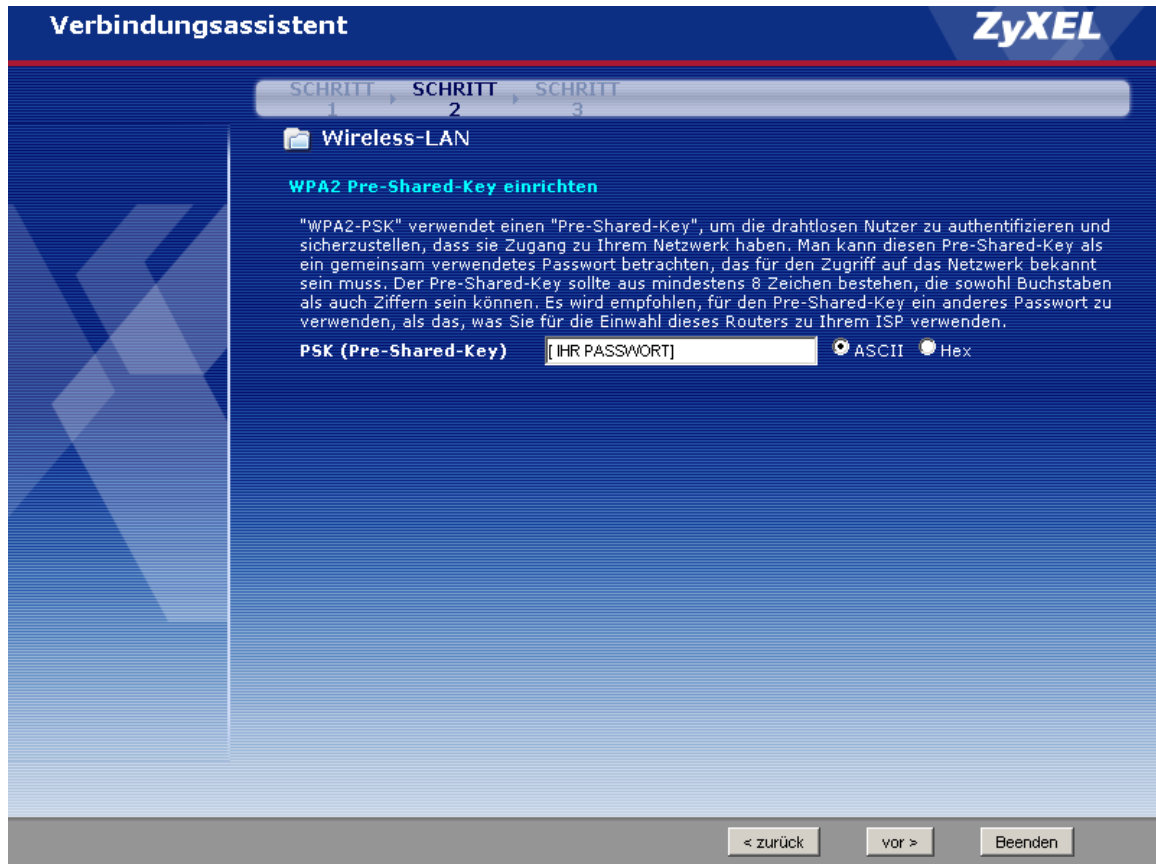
Verbindungsassistent

ZyXEL

SCHRITT 1 SCHRITT 2 SCHRITT 3

Wireless-LAN

WPA2 Pre-Shared-Key einrichten

"WPA2-PSK" verwendet einen "Pre-Shared-Key", um die drahtlosen Nutzer zu authentifizieren und sicherzustellen, dass sie Zugang zu Ihrem Netzwerk haben. Man kann diesen Pre-Shared-Key als ein gemeinsam verwendetes Passwort betrachten, das für den Zugriff auf das Netzwerk bekannt sein muss. Der Pre-Shared-Key sollte aus mindestens 8 Zeichen bestehen, die sowohl Buchstaben als auch Ziffern sein können. Es wird empfohlen, für den Pre-Shared-Key ein anderes Passwort zu verwenden, als das, was Sie für die Einwahl dieses Routers zu Ihrem ISP verwenden.

PSK (Pre-Shared-Key) [ IHR PASSWORT] ASCII Hex

< zurück vor > Beenden